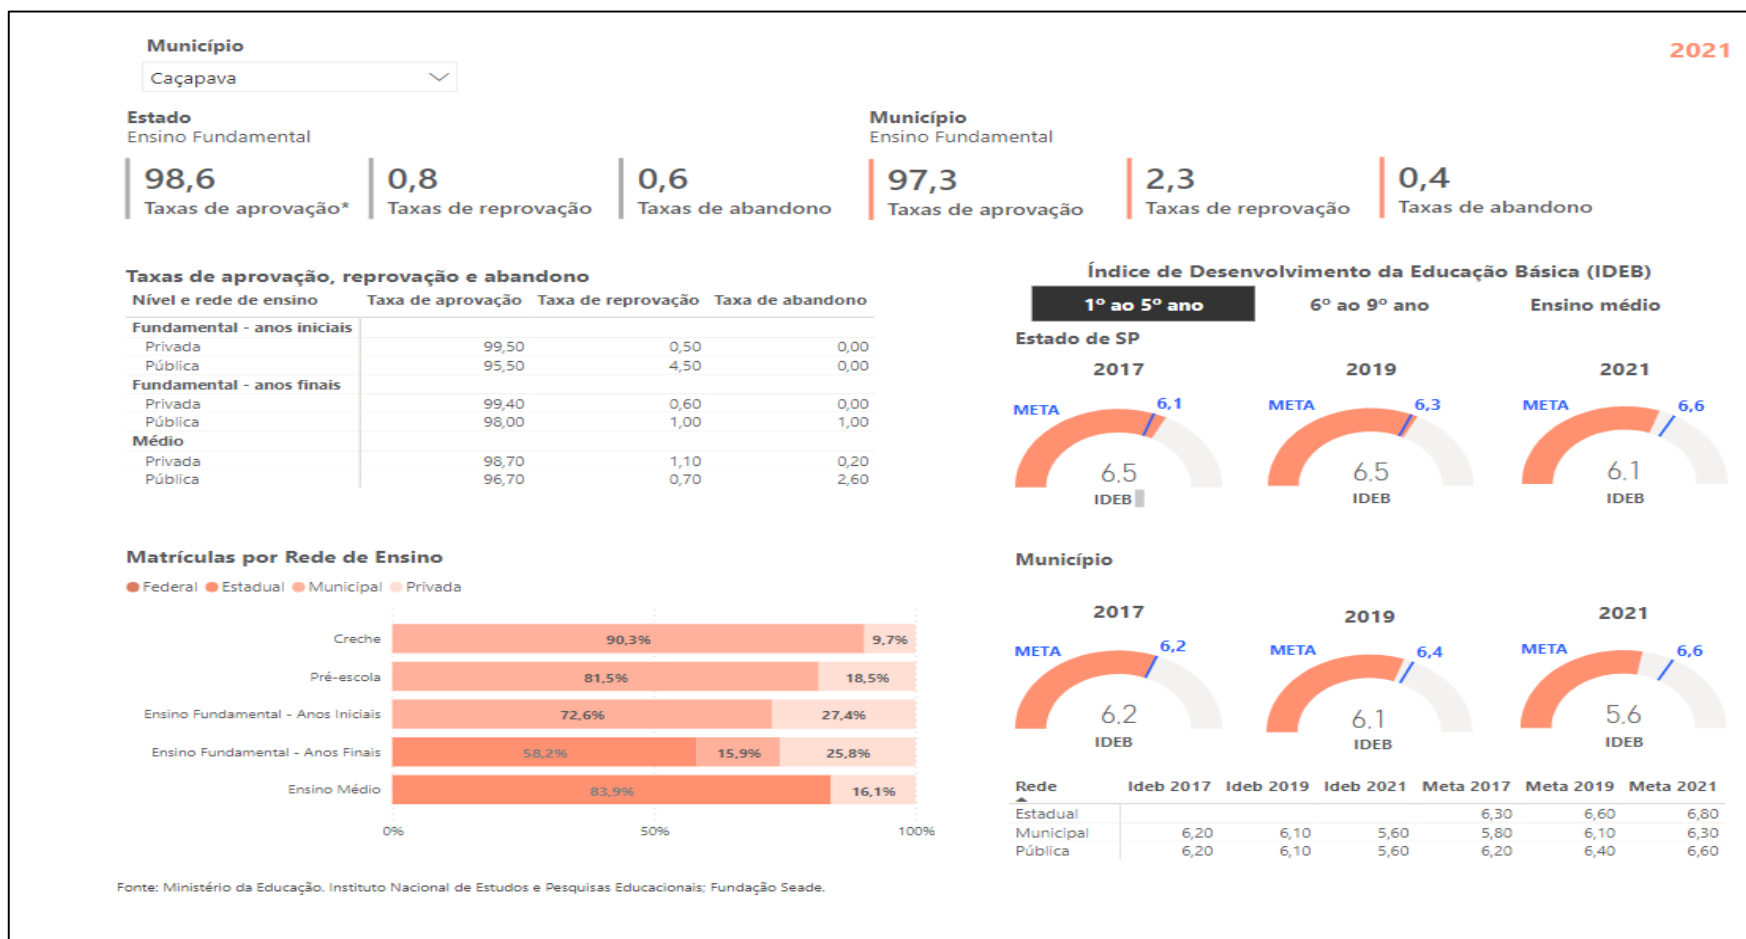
Município
Caçapava

2021

Estado
Ensino Fundamental

98,6
Taxas de aprovação*

0,8
Taxas de reprovação

0,6
Taxas de abandono

Município
Ensino Fundamental

97,3
Taxas de aprovação

2,3
Taxas de reprovação

0,4
Taxas de abandono

Taxas de aprovação, reprovação e abandono

| Nível e rede de ensino | Taxa de aprovação | Taxa de reprovação | Taxa de abandono |
|---|---|---|---|
| Fundamental - anos iniciais | | | |
| Privada | 99,50 | 0,50 | 0,00 |
| Pública | 95,50 | 4,50 | 0,00 |
| Fundamental - anos finais | | | |
| Privada | 99,40 | 0,60 | 0,00 |
| Pública | 98,00 | 1,00 | 1,00 |
| Médio | | | |
| Privada | 98,70 | 1,10 | 0,20 |
| Pública | 96,70 | 0,70 | 2,60 |

Índice de Desenvolvimento da Educação Básica (IDEB)
1º ao 5º ano
6º ao 9º ano
Ensino médio

Estado de SP
2017
META 6,1
6.5
IDEB
2019
META 6,3
6.5
IDEB
2021
META 6,6
6.1
IDEB

Matrículas por Rede de Ensino
Federal Estadual Municipal Privada

Creche 90,3% 9,7%
Pré-escola 81,5% 18,5%
Ensino Fundamental - Anos Iniciais 72,6% 27,4%
Ensino Fundamental - Anos Finais 58,2% 15,9% 25,8%
Ensino Médio 83,9% 16,1%
0% 50% 100%

Município
2017
META 6,2
6.2
IDEB
2019
META 6,4
6.1
IDEB
2021
META 6,6
5.6
IDEB

| Rede | Ideb 2017 | Ideb 2019 | Ideb 2021 | Meta 2017 | Meta 2019 | Meta 2021 |
|---|---|---|---|---|---|---|
| Estadual | | | | 6,30 | 6,60 | 6,80 |
| Municipal | 6,20 | 6,10 | 5,60 | 5,80 | 6,10 | 6,30 |
| Pública | 6,20 | 6,10 | 5,60 | 6,20 | 6,40 | 6,60 |

Fonte: Ministério da Educação. Instituto Nacional de Estudos e Pesquisas Educacionais; Fundação Seade.